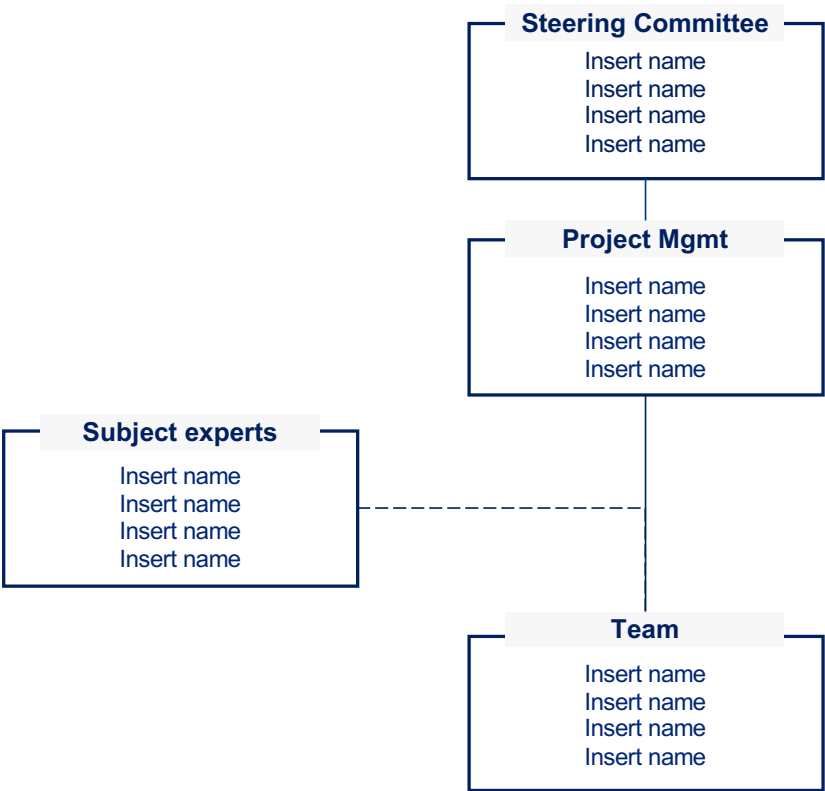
Steering Committee
Insert name
Insert name
Insert name
Insert name

Project Mgmt
Insert name
Insert name
Insert name
Insert name

Subject experts
Insert name
Insert name
Insert name
Insert name

Team
Insert name
Insert name
Insert name
Insert name